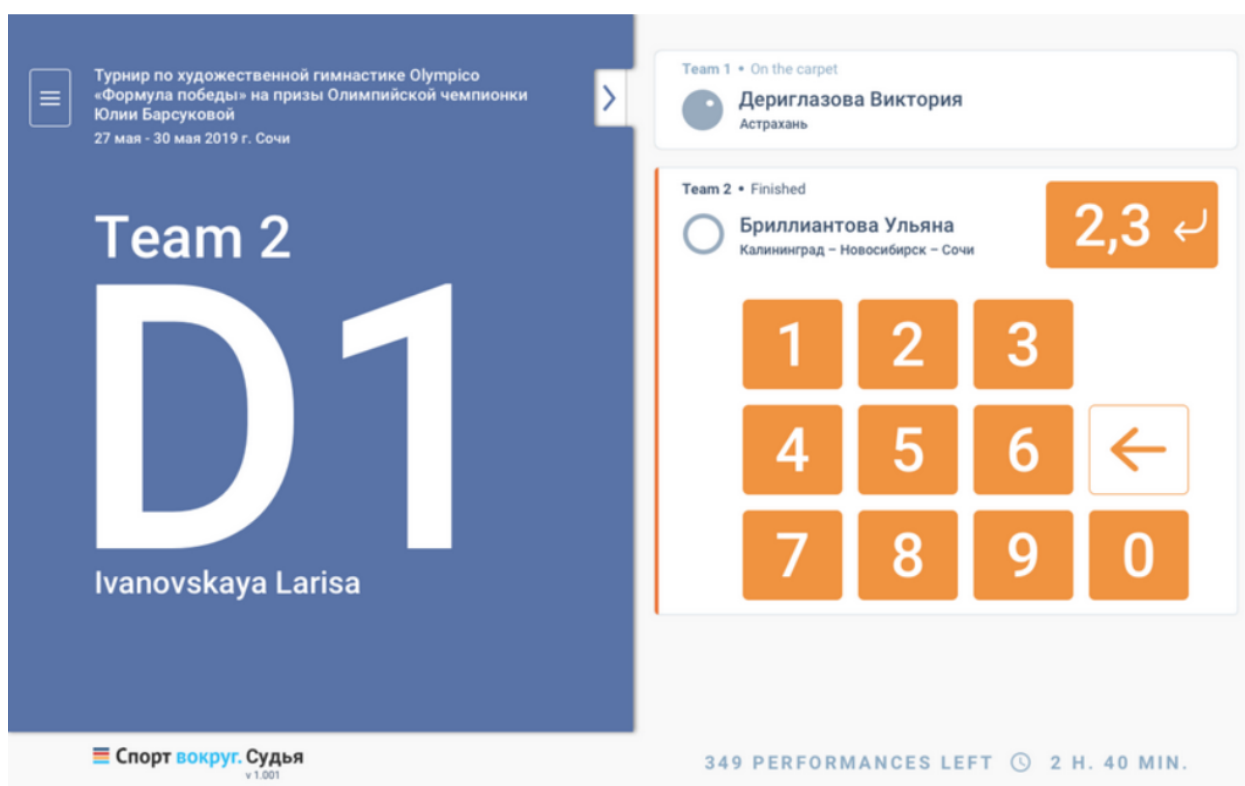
Турнир по художественной гимнастике Olympico «Формула победы» на призы Олимпийской чемпионки Юлии Барсуковой
27 мая - 30 мая 2019 г. Сочи

Team 2
D1
Ivanovskaya Larisa

Team 1 • On the carpet
Дериглазова Виктория
Астрахань

Team 2 • Finished
Бриллиантова Ульяна
Калининград – Новосибирск – Сочи

2,3 ↵

| 1 | 2 | 3 | |
|---|---|---|---|
| 4 | 5 | 6 | ← |
| 7 | 8 | 9 | 0 |

Спорт вокруг. Судья
v 1.001

349 PERFORMANCES LEFT 2 H. 40 MIN.